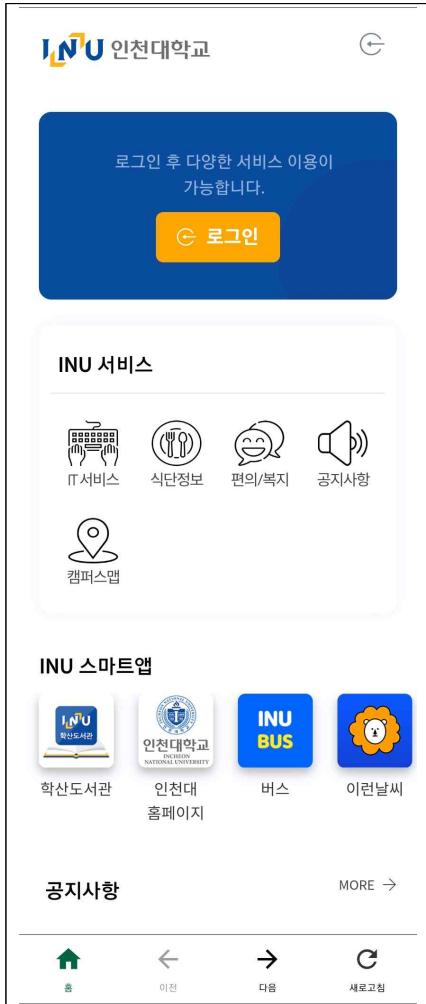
INU 인천대학교

로그인 후 다양한 서비스 이용이 가능합니다.

로그인

INU 서비스

IT서비스
식단정보
편의/복지
공지사항
캠퍼스맵

INU 스마트앱

INU 학산도서관
학산도서관

인천대학교 INCHEON NATIONAL UNIVERSITY
인천대 홈페이지

INU BUS
버스

이런날씨

공지사항

MORE →

홈
이전
다음
새로고침